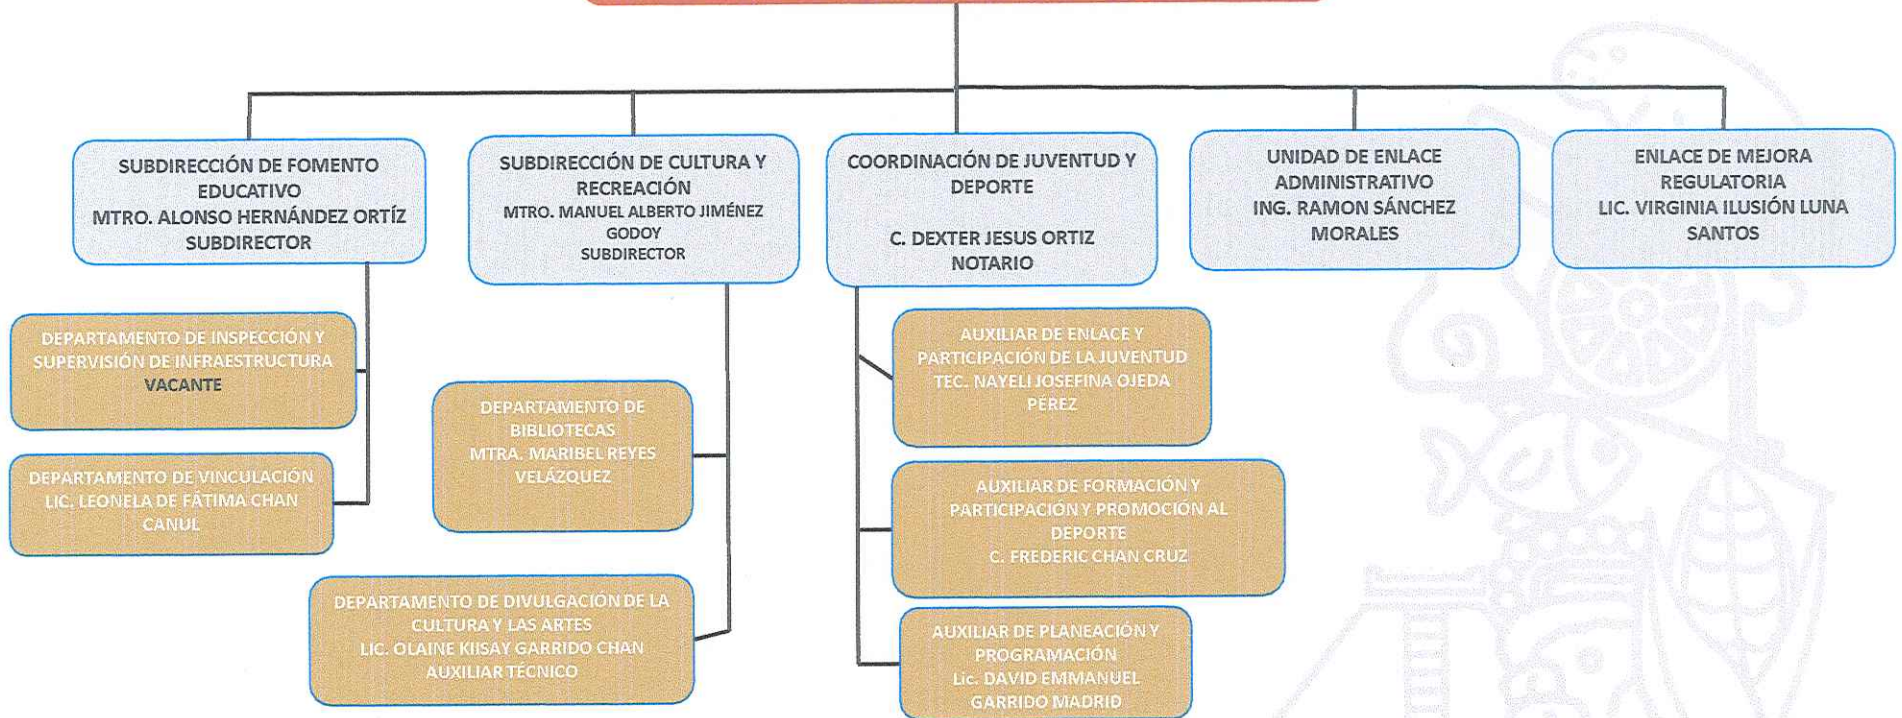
SUBDIRECCIÓN DE FOMENTO EDUCATIVO
MTRO. ALONSO HERNÁNDEZ ORTÍZ
SUBDIRECTOR

SUBDIRECCIÓN DE CULTURA Y RECREACIÓN
MTRO. MANUEL ALBERTO JIMÉNEZ GODOY
SUBDIRECTOR

COORDINACIÓN DE JUVENTUD Y DEPORTE

C. DEXTER JESUS ORTIZ NOTARIO

UNIDAD DE ENLACE ADMINISTRATIVO
ING. RAMON SÁNCHEZ MORALES

ENLACE DE MEJORA REGULATORIA
LIC. VIRGINIA ILUSIÓN LUNA SANTOS

DEPARTAMENTO DE INSPECCIÓN Y SUPERVISIÓN DE INFRAESTRUCTURA
VACANTE

DEPARTAMENTO DE VINCULACIÓN
LIC. LEONELA DE FÁTIMA CHAN CANUL

DEPARTAMENTO DE BIBLIOTECAS
MTRA. MARIBEL REYES VELÁZQUEZ

DEPARTAMENTO DE DIVULGACIÓN DE LA CULTURA Y LAS ARTES
LIC. OLAINE KIISAY GARRIDO CHAN
AUXILIAR TÉCNICO

AUXILIAR DE ENLACE Y PARTICIPACIÓN DE LA JUVENTUD
TEC. NAYELI JOSEFINA OJEDA PÉREZ

AUXILIAR DE FORMACIÓN Y PARTICIPACIÓN Y PROMOCIÓN AL DEPORTE
C. FREDERIC CHAN CRUZ

AUXILIAR DE PLANEACIÓN Y PROGRAMACIÓN
Lic. DAVID EMMANUEL GARRIDO MADRID